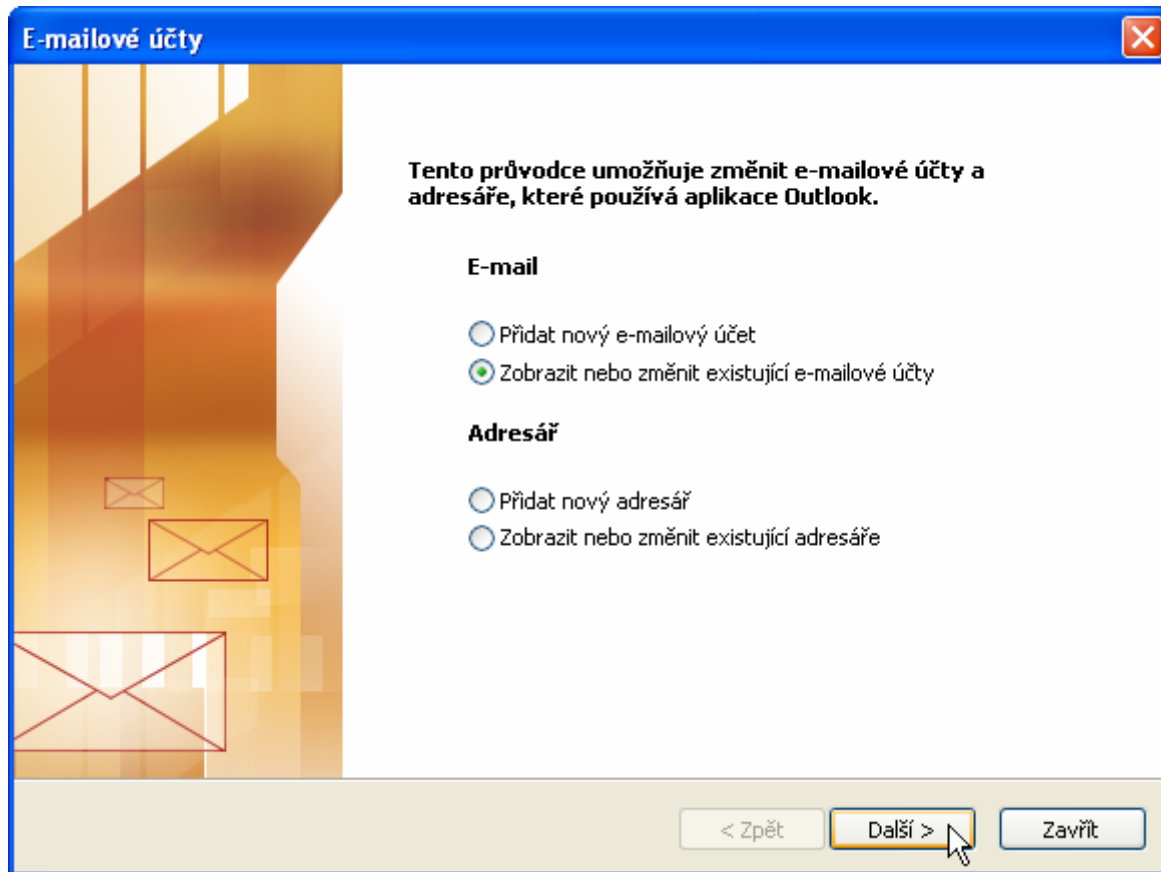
E-mailové účty

Tento průvodce umožňuje změnit e-mailové účty a adresáře, které používá aplikace Outlook.

E-mail

Přidat nový e-mailový účet
Zobrazit nebo změnit existující e-mailové účty

Adresář

Přidat nový adresář
Zobrazit nebo změnit existující adresáře

< Zpět
Další >
Zavřít